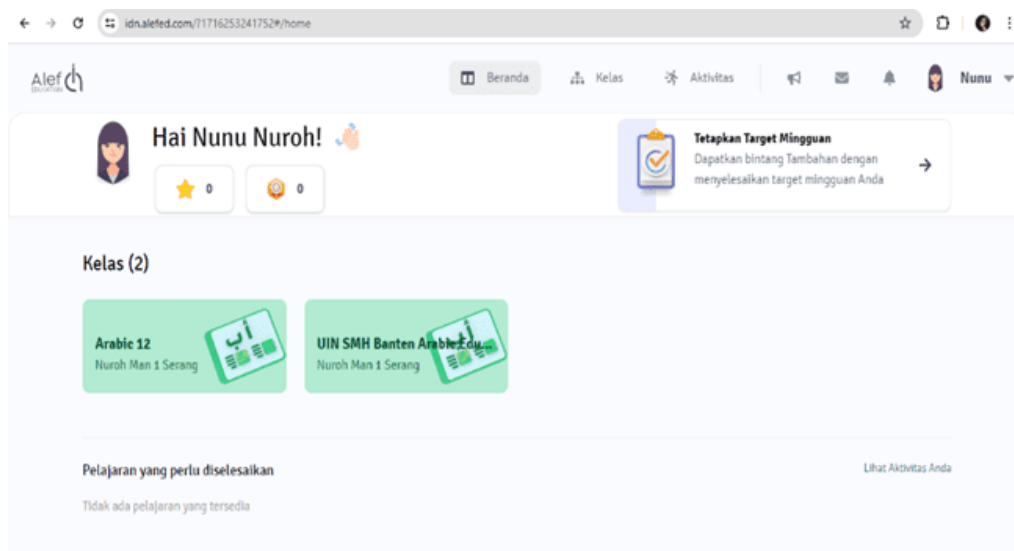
idn.alefed.com/?1716253241752#/home

Alef EDUCATION

Beranda Kelas Aktivitas Nunu

Hai Nunu Nuroh! 👋

0 0

Tetapkan Target Mingguan
Dapatkan bintang Tambahan dengan menyelesaikan target mingguan Anda

Kelas (2)

Arabic 12
Nuroh Man 1 Serang

أ ب

UIN SMH Banten Arabic Edu...
Nuroh Man 1 Serang

أ ب

Pelajaran yang perlu diselesaikan

Lihat Aktivitas Anda

Tidak ada pelajaran yang tersedia